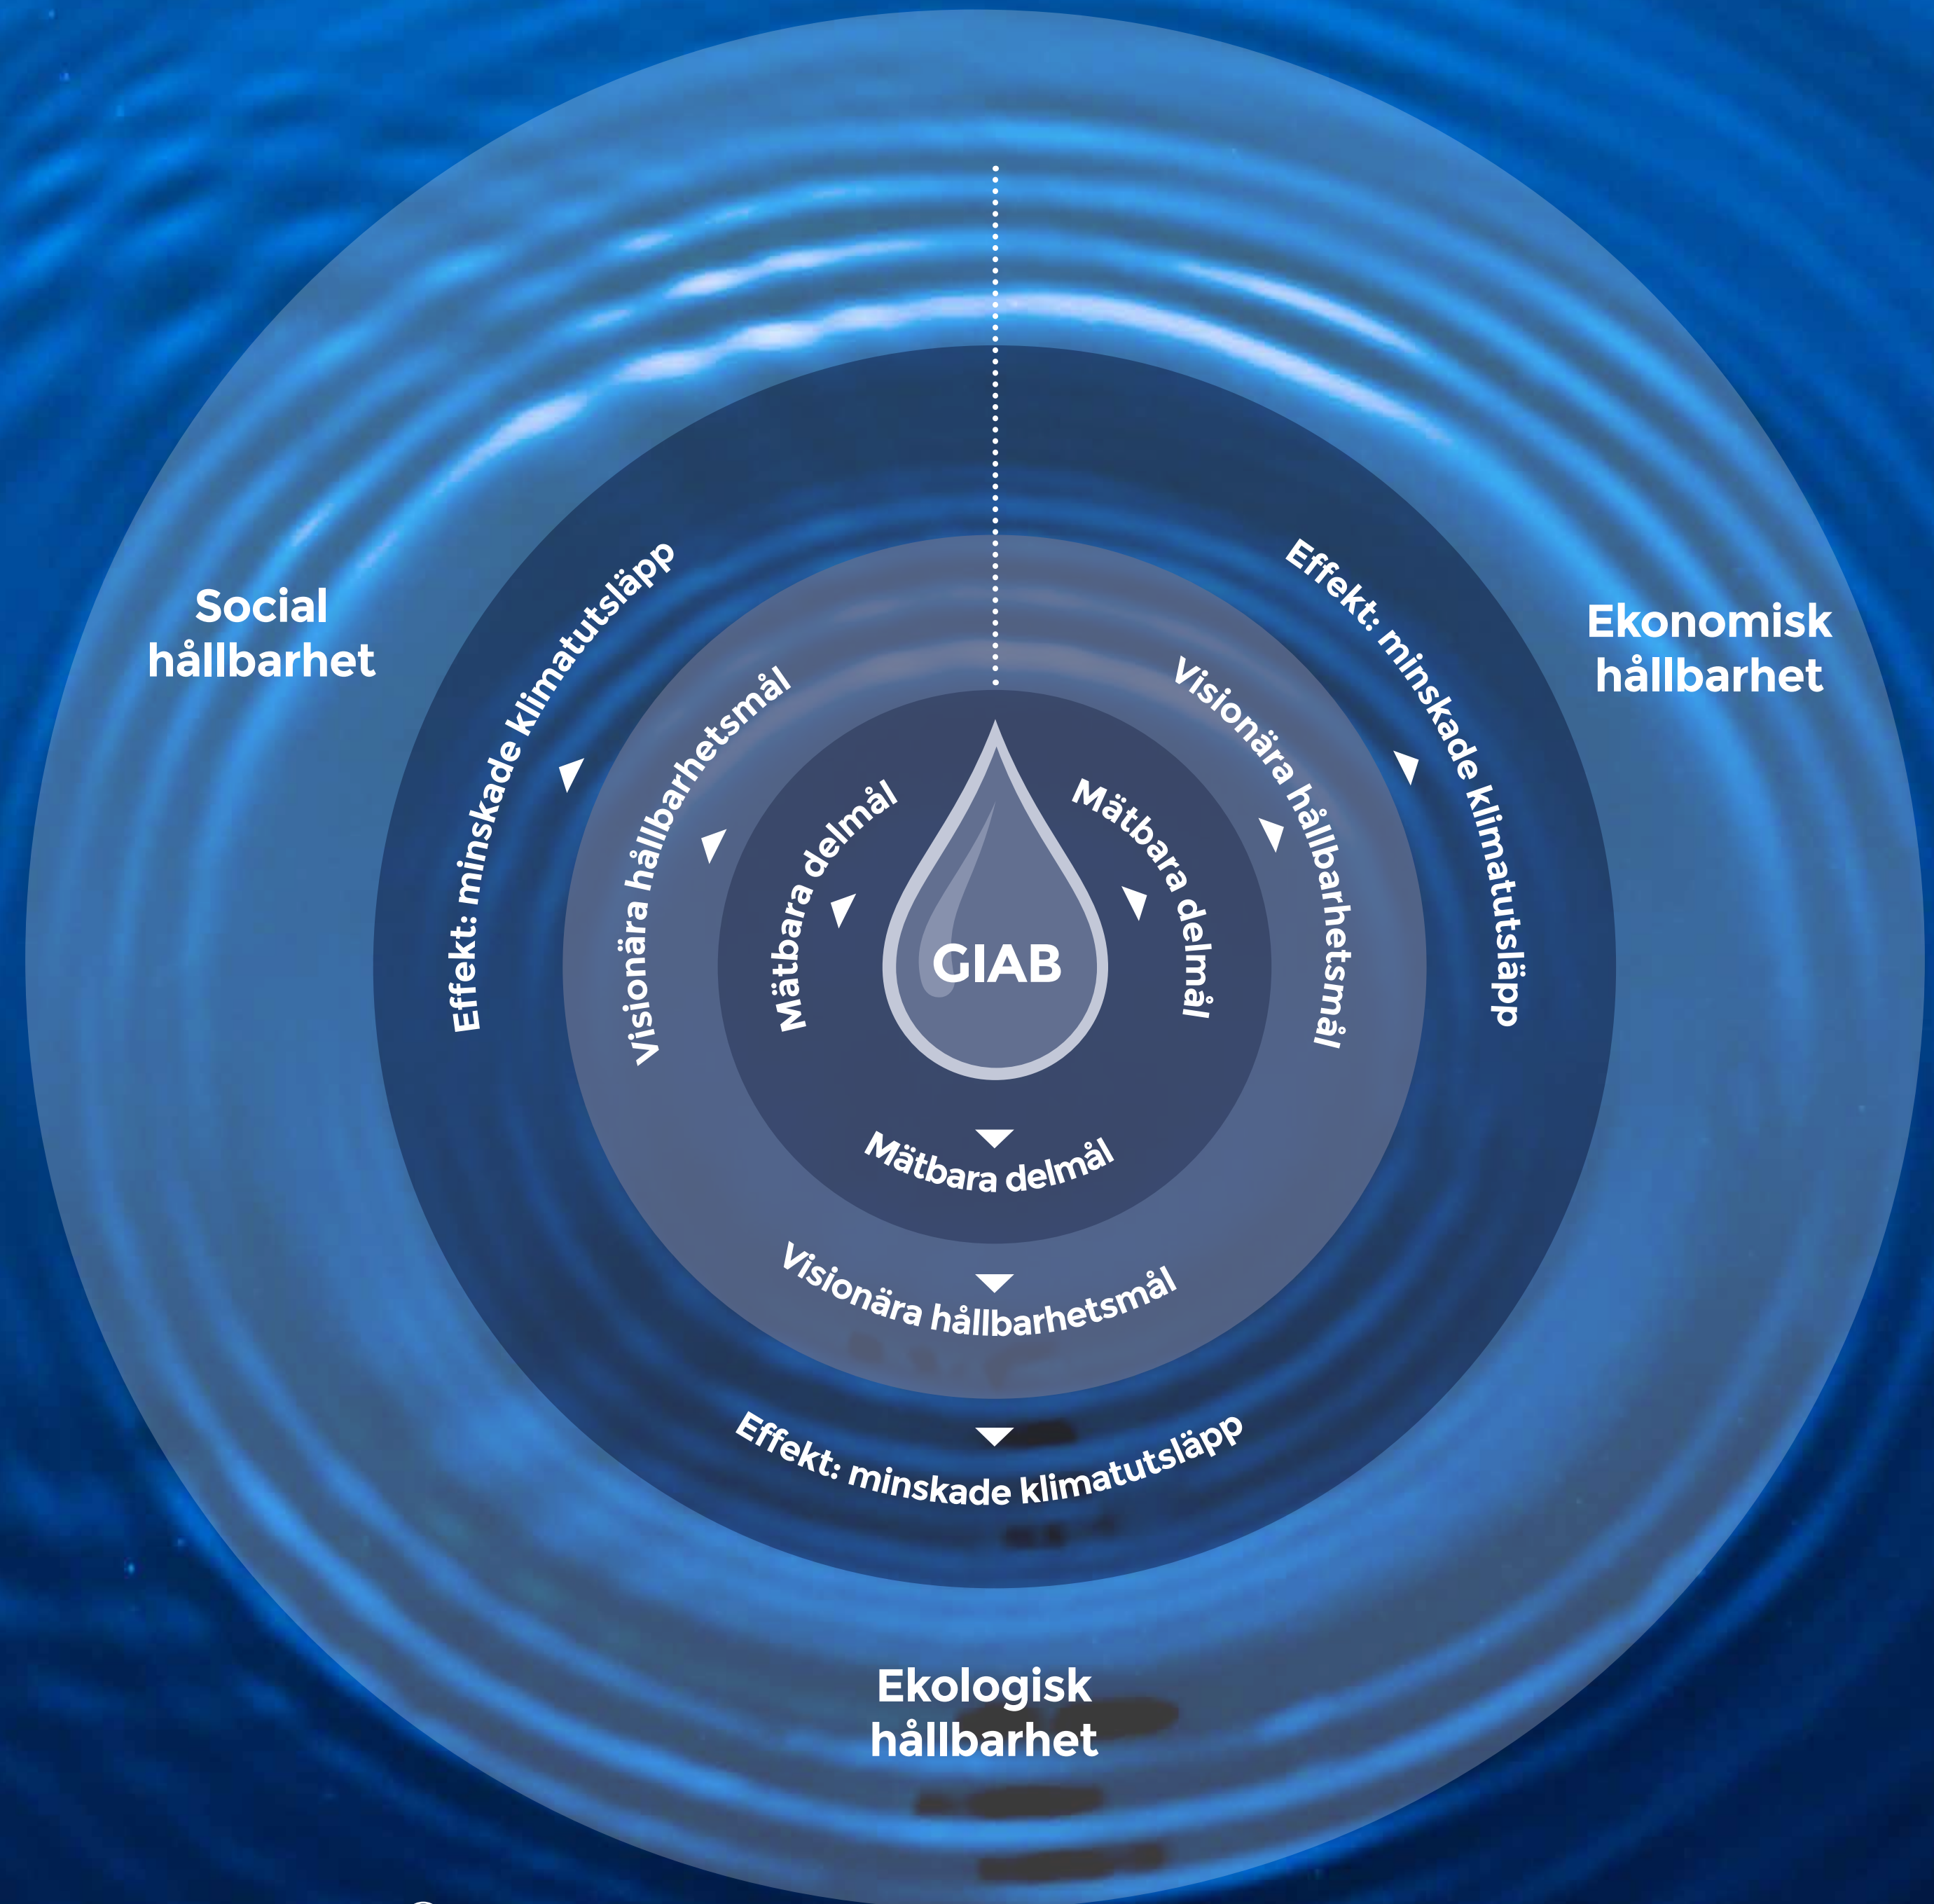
Social hållbarhet

Ekonomisk hållbarhet

Effekt: minskade klimatutsläpp

Visionära hållbarhetsmål

Mätbara delmål

GIAB

Effekt: minskade klimatutsläpp

Visionära hållbarhetsmål

Mätbara delmål

Mätbara delmål

Visionära hållbarhetsmål

Effekt: minskade klimatutsläpp

Ekologisk hållbarhet